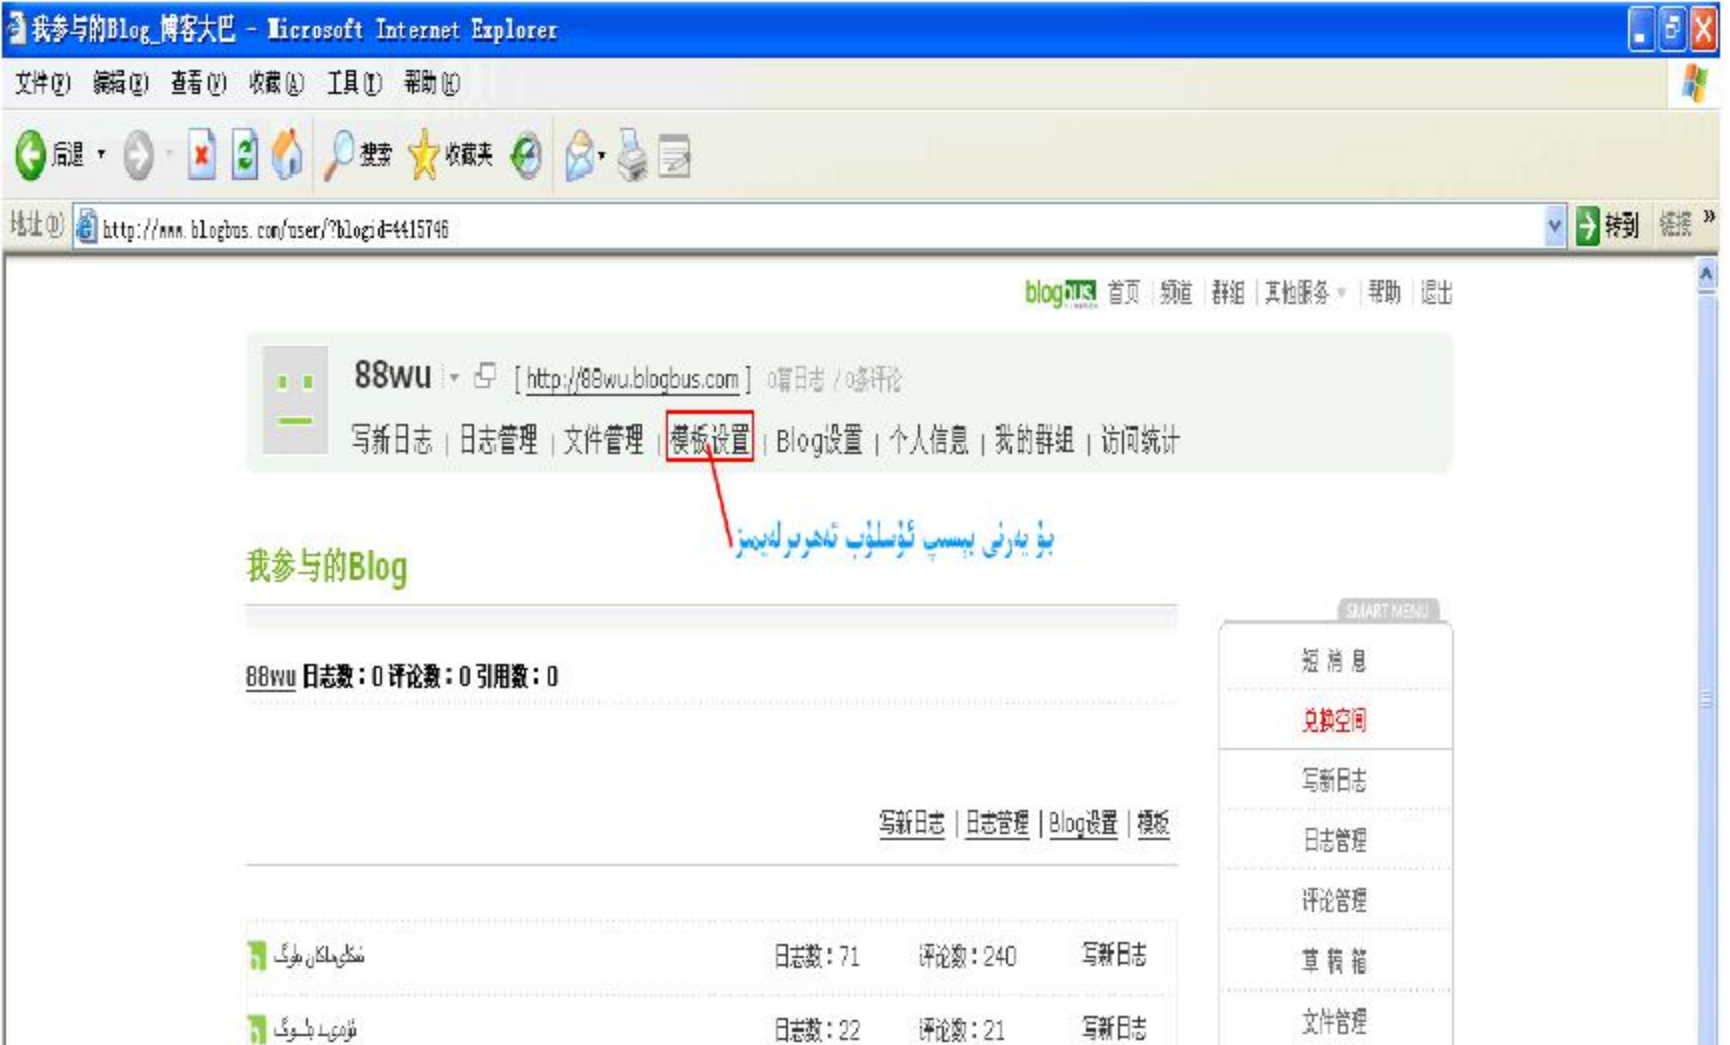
我参与的Blog_博客大巴 - Microsoft Internet Explorer

文件(F) 编辑(E) 查看(V) 收藏(A) 工具(T) 帮助(H)

后退 搜索 收藏夹

地址(D) http://www.blogbus.com/user/?blogid=4415746 转到 链接 »

blogbus 首页 | 频道 | 群组 | 其他服务 | 帮助 | 退出

88wu [ http://88wu.blogbus.com ] 0篇日志 / 0条评论

写新日志 | 日志管理 | 文件管理 | 模板设置 | Blog设置 | 个人信息 | 我的群组 | 访问统计

بۇ يەرنى بېسىپ ئۇسلۇب تەھرىرلەيمىز

我参与的Blog

SMART MENU

短消息

兑换空间

写新日志

日志管理

评论管理

草稿箱

文件管理

88wu 日志数：0 评论数：0 引用数：0

写新日志 | 日志管理 | Blog设置 | 模板

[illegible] 日志数：71 评论数：240 写新日志

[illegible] 日志数：22 评论数：21 写新日志